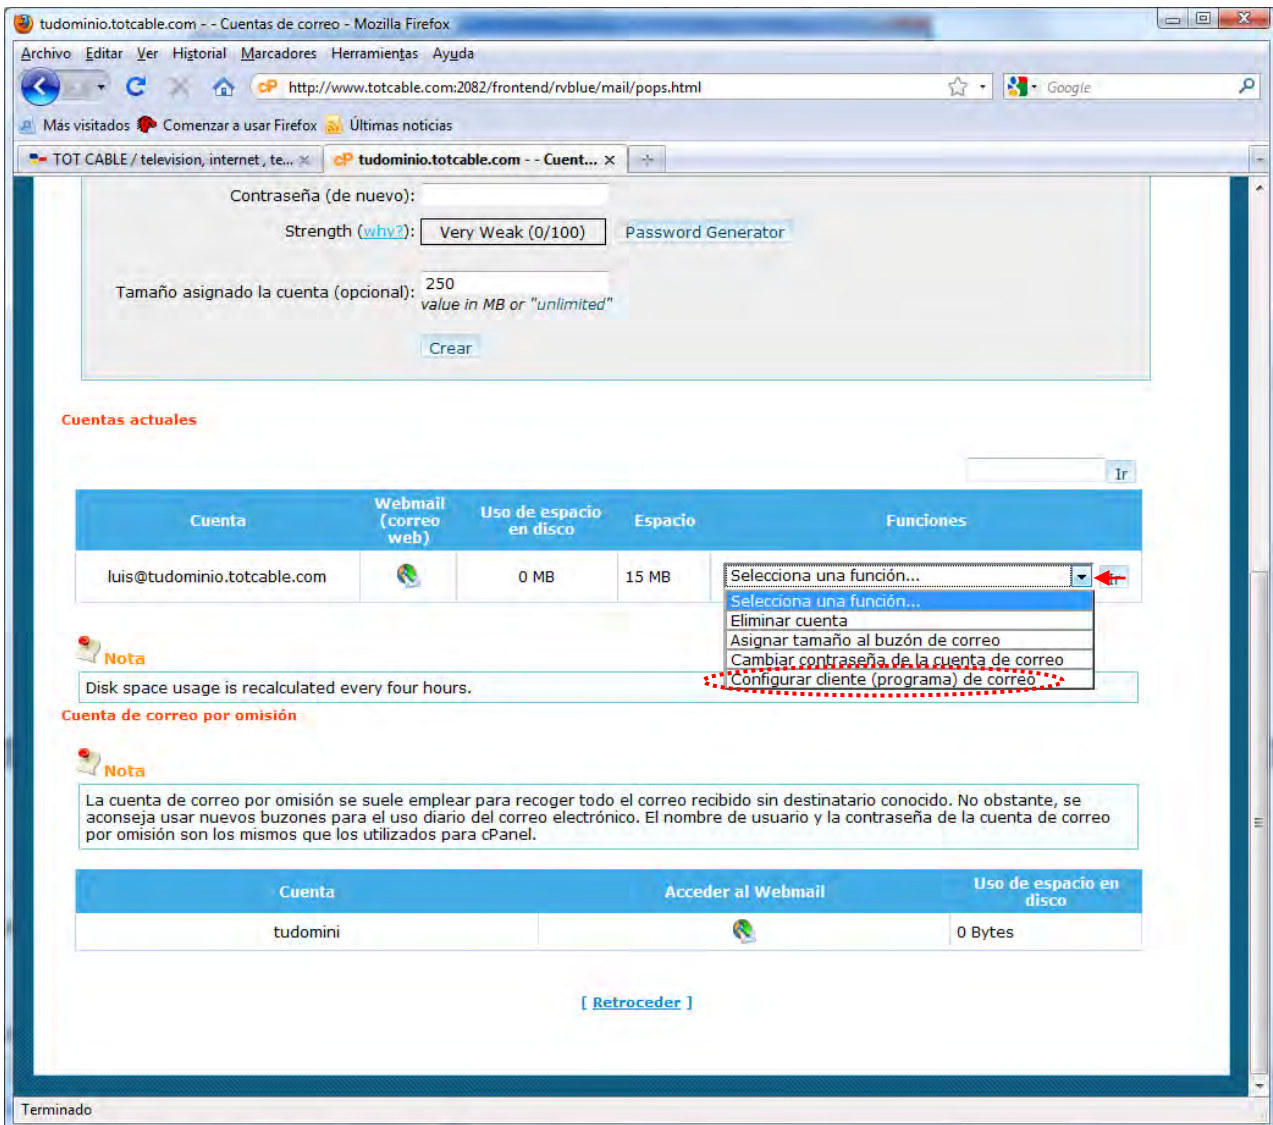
tudominio.totcable.com - - Cuentas de correo - Mozilla Firefox

Archivo Editar Ver Historial Marcadores Herramientas Ayuda

http://www.totcable.com:2082/frontend/rvblue/mail/pops.html

Google

Más visitados Comenzar a usar Firefox Últimas noticias

TOT CABLE / television, internet , te... ×

tudominio.totcable.com - - Cuent... ×

Contraseña (de nuevo):

Strength (why?): Very Weak (0/100) Password Generator

Tamaño asignado la cuenta (opcional): 250
value in MB or "unlimited"

Crear

Cuentas actuales

Ir

| Cuenta | Webmail (correo web) | Uso de espacio en disco | Espacio | Funciones |
|---|---|---|---|---|
| luis@tudominio.totcable.com | | 0 MB | 15 MB | Selecciona una función... |

Selecciona una función...
Eliminar cuenta
Asignar tamaño al buzón de correo
Cambiar contraseña de la cuenta de correo
Configurar cliente (programa) de correo

Nota

Disk space usage is recalculated every four hours.

Cuenta de correo por omisión

Nota

La cuenta de correo por omisión se suele emplear para recoger todo el correo recibido sin destinatario conocido. No obstante, se aconseja usar nuevos buzones para el uso diario del correo electrónico. El nombre de usuario y la contraseña de la cuenta de correo por omisión son los mismos que los utilizados para cPanel.

| Cuenta | Acceder al Webmail | Uso de espacio en disco |
|---|---|---|
| tudomini | | 0 Bytes |

[ Retroceder ]

Terminado